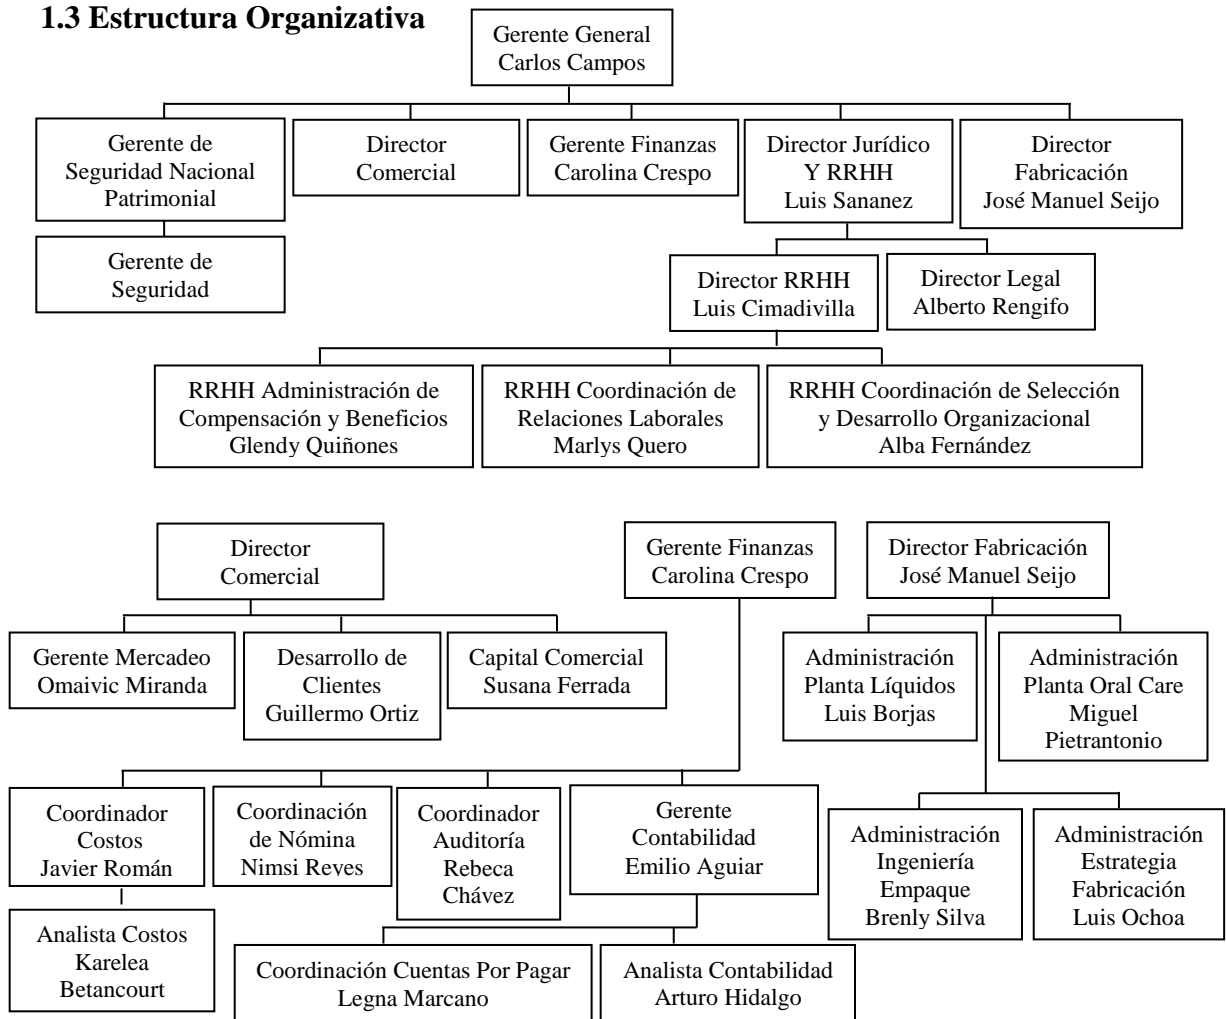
1.3 Estructura Organizativa

Gerente General
Carlos Campos

Gerente de
Seguridad Nacional
Patrimonial

Director
Comercial

Gerente Finanzas
Carolina Crespo

Director Jurídico
Y RRHH
Luis Sananez

Director
Fabricación
José Manuel Seijo

Gerente de
Seguridad

Director RRHH
Luis Cimadivilla

Director Legal
Alberto Rengifo

RRHH Administración de
Compensación y Beneficios
Glendy Quiñones

RRHH Coordinación de
Relaciones Laborales
Marlys Quero

RRHH Coordinación de Selección
y Desarrollo Organizacional
Alba Fernández

Director
Comercial

Gerente Finanzas
Carolina Crespo

Director Fabricación
José Manuel Seijo

Gerente Mercadeo
Omaivic Miranda

Desarrollo de
Clientes
Guillermo Ortiz

Capital Comercial
Susana Ferrada

Administración
Planta Líquidos
Luis Borjas

Administración
Planta Oral Care
Miguel
Pietrantonio

Coordinador
Costos
Javier Román

Coordinación
de Nómina
Nimsi Reves

Coordinador
Auditoría
Rebeca
Chávez

Gerente
Contabilidad
Emilio Aguiar

Administración
Ingeniería
Empaque
Brenly Silva

Administración
Estrategia
Fabricación
Luis Ochoa

Analista Costos
Karelea
Betancourt

Coordinación Cuentas Por Pagar
Legna Marcano

Analista Contabilidad
Arturo Hidalgo